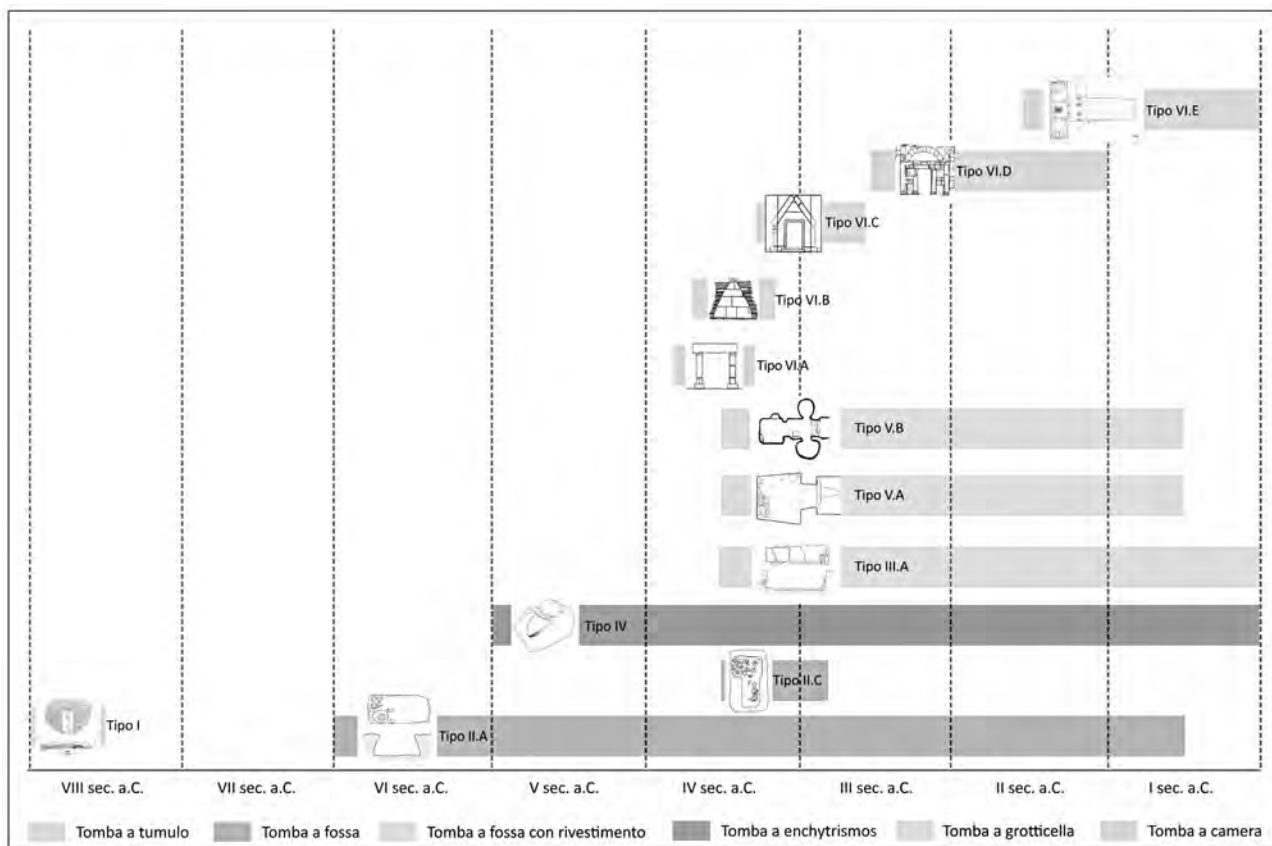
Tipo VI.E

Tipo VI.D

Tipo VI.C

Tipo VI.B

Tipo VI.A

Tipo V.B

Tipo V.A

Tipo III.A

Tipo IV

Tipo II.C

Tipo I

Tipo II.A

VIII sec. a.C. VII sec. a.C. VI sec. a.C. V sec. a.C. IV sec. a.C. III sec. a.C. II sec. a.C. I sec. a.C.

Tomba a tumulo Tomba a fossa Tomba a fossa con rivestimento Tomba a enchytrismos Tomba a grotticella Tomba a camera